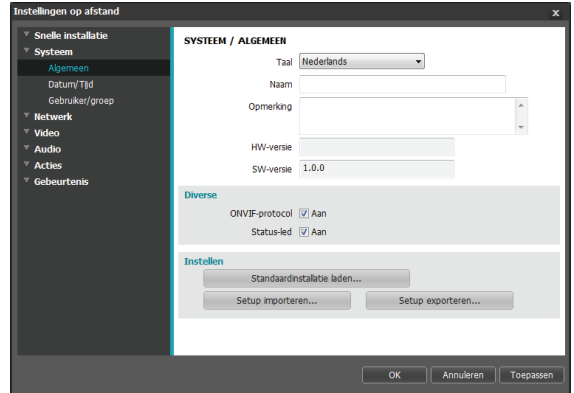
Instellingen op afstand
x

Snelle installatie
Systeem
Algemeen
Datum/Tijd
Gebruiker/groep
Netwerk
Video
Audio
Acties
Gebeurtenis

SYSTEEM / ALGEMEEN
Taal Nederlands
Naam
Opmerking
HW-versie
SW-versie 1.0.0

Diverse
ONVIF-protocol Aan
Status-led Aan

Instellen
Standaardinstallatie laden...
Setup importeren...
Setup exporteren...

OK
Annuleren
Toepassen